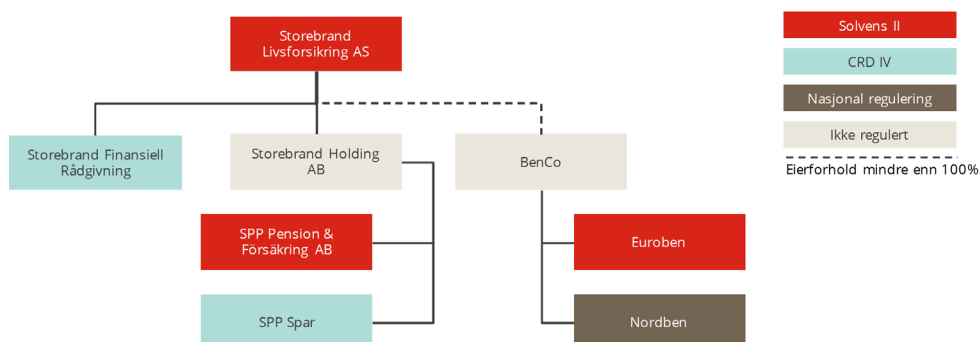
Storebrand Livsforsikring AS

Storebrand Finansiell Rådgivning

Storebrand Holding AB

BenCo

SPP Pension & Försäkring AB

SPP Spar

Euroben

Nordben

Solvens II

CRD IV

Nasjonal regulering

Ikke regulert

Eierforhold mindre enn 100%